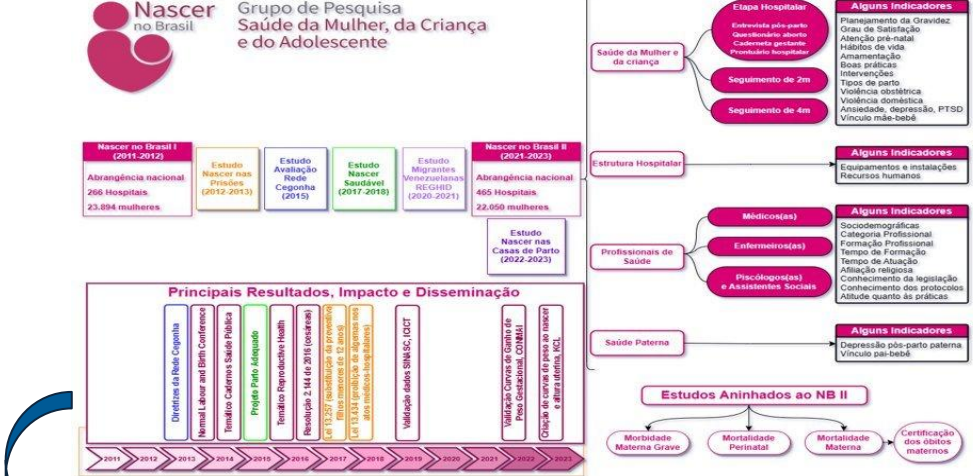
Nascer no Brasil

Grupo de Pesquisa
Saúde da Mulher, da Criança e do Adolescente

Nascer no Brasil I (2011-2012)
Abrangência nacional
266 Hospitais
23.894 mulheres

Estudo Nascer nas Prisões (2012-2013)

Estudo Avaliação Rede Cegonha (2015)

Estudo Nascer Saudável (2017-2018)

Estudo Migrantes Venezuelanas REGHID (2020-2021)

Nascer no Brasil II (2021-2023)
Abrangência nacional
465 Hospitais
22.050 mulheres

Estudo Nascer nas Casas de Parto (2022-2023)

Principais Resultados, Impacto e Disseminação

Diretrizes da Rede Cegonha
Normal Labour and Birth Conference
Temático Cadernos Saúde Pública
Projeto Parto Adequado
Temático Reproductive Health
Resolução 2.144 de 2016 (cesáreas)
Lei 13.257 (substituição da preventiva filhos menores de 12 anos)
Lei 13.434 (proibição de algemas nos atos médicos-hospitalares)
Validação dados SINASC, ICICT
Validação Curvas de Ganho de Peso Gestacional, CONMAI
Criação de curvas do peso ao nascer e altura uterina, ICL

2011 2012 2013 2014 2015 2016 2017 2018 2019 2020 2021 2022 2023

Saúde da Mulher e da criança
Etapa Hospitalar
Entrevista pós-parto
Questionário aborto
Caderneta gestante
Prontuário hospitalar
Seguimento de 2m
Seguimento de 4m

Alguns Indicadores
Planejamento da Gravidez
Grau de Satisfação
Atenção pré-natal
Hábitos de vida
Amamentação
Boas práticas
Intervenções
Tipos de parto
Violência obstétrica
Violência doméstica
Ansiedade, depressão, PTSD
Vínculo mãe-bebê

Estrutura Hospitalar
Alguns Indicadores
Equipamentos e instalações
Recursos humanos

Profissionais de Saúde
Médicos(as)
Enfermeiros(as)
Psicólogos(as) e Assistentes Sociais

Alguns Indicadores
Sociodemográficas
Categoria Profissional
Formação Profissional
Tempo de Formação
Tempo de Atuação
Afiliação religiosa
Conhecimento da legislação
Conhecimento dos protocolos
Atitude quanto às práticas

Saúde Paterna
Alguns Indicadores
Depressão pós-parto paterna
Vínculo pai-bebê

Estudos Aninhados ao NB II
Morbidade Materna Grave
Mortalidade Perinatal
Mortalidade Materna
Certificação dos óbitos maternos